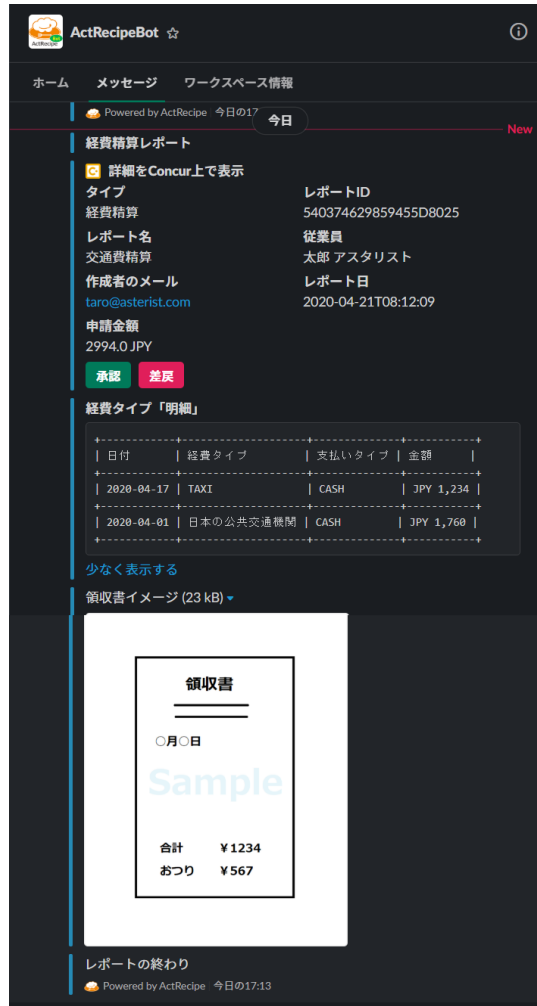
ActRecipe Bot

ActRecipeBot ☆

ホーム　メッセージ　ワークスペース情報

Powered by ActRecipe 今日の17 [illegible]

今日

New

経費精算レポート

詳細をConcur上で表示

タイプ
経費精算

レポートID
540374629859455D8025

レポート名
交通費精算

従業員
太郎 アスタリスト

作成者のメール
taro@asterist.com

レポート日
2020-04-21T08:12:09

申請金額
2994.0 JPY

承認　差戻

経費タイプ「明細」

| 日付 | 経費タイプ | 支払いタイプ | 金額 |
|---|---|---|---|
| 2020-04-17 | TAXI | CASH | JPY 1,234 |
| 2020-04-01 | 日本の公共交通機関 | CASH | JPY 1,760 |

少なく表示する

領収書イメージ (23 kB)

領収書

○月○日

Sample

合計　¥1234
おつり　¥567

レポートの終わり

Powered by ActRecipe 今日の17:13